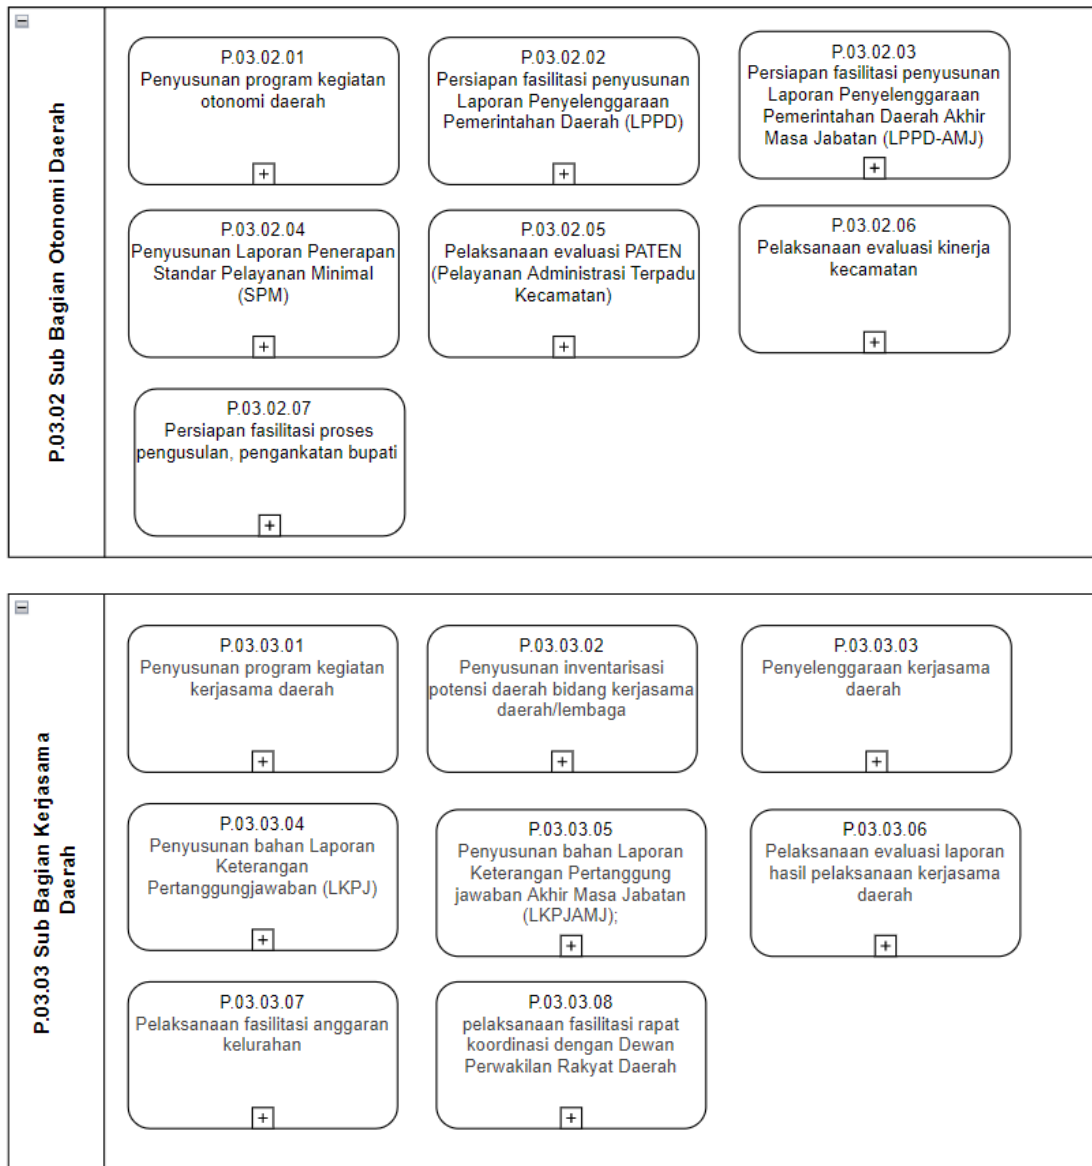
P.03.02 Sub Bagian Otonomi Daerah

P.03.02.01
Penyusunan program kegiatan otonomi daerah

P.03.02.02
Persiapan fasilitasi penyusunan Laporan Penyelenggaraan Pemerintahan Daerah (LPPD)

P.03.02.03
Persiapan fasilitasi penyusunan Laporan Penyelenggaraan Pemerintahan Daerah Akhir Masa Jabatan (LPPD-AMJ)

P.03.02.04
Penyusunan Laporan Penerapan Standar Pelayanan Minimal (SPM)

P.03.02.05
Pelaksanaan evaluasi PATEN (Pelayanan Administrasi Terpadu Kecamatan)

P.03.02.06
Pelaksanaan evaluasi kinerja kecamatan

P.03.02.07
Persiapan fasilitasi proses pengusulan, pengankatan bupati

P.03.03 Sub Bagian Kerjasama Daerah

P.03.03.01
Penyusunan program kegiatan kerjasama daerah

P.03.03.02
Penyusunan inventarisasi potensi daerah bidang kerjasama daerah/lembaga

P.03.03.03
Penyelenggaraan kerjasama daerah

P.03.03.04
Penyusunan bahan Laporan Keterangan Pertanggungjawaban (LKPJ)

P.03.03.05
Penyusunan bahan Laporan Keterangan Pertanggung jawaban Akhir Masa Jabatan (LKPJAMJ);

P.03.03.06
Pelaksanaan evaluasi laporan hasil pelaksanaan kerjasama daerah

P.03.03.07
Pelaksanaan fasilitasi anggaran kelurahan

P.03.03.08
pelaksanaan fasilitasi rapat koordinasi dengan Dewan Perwakilan Rakyat Daerah